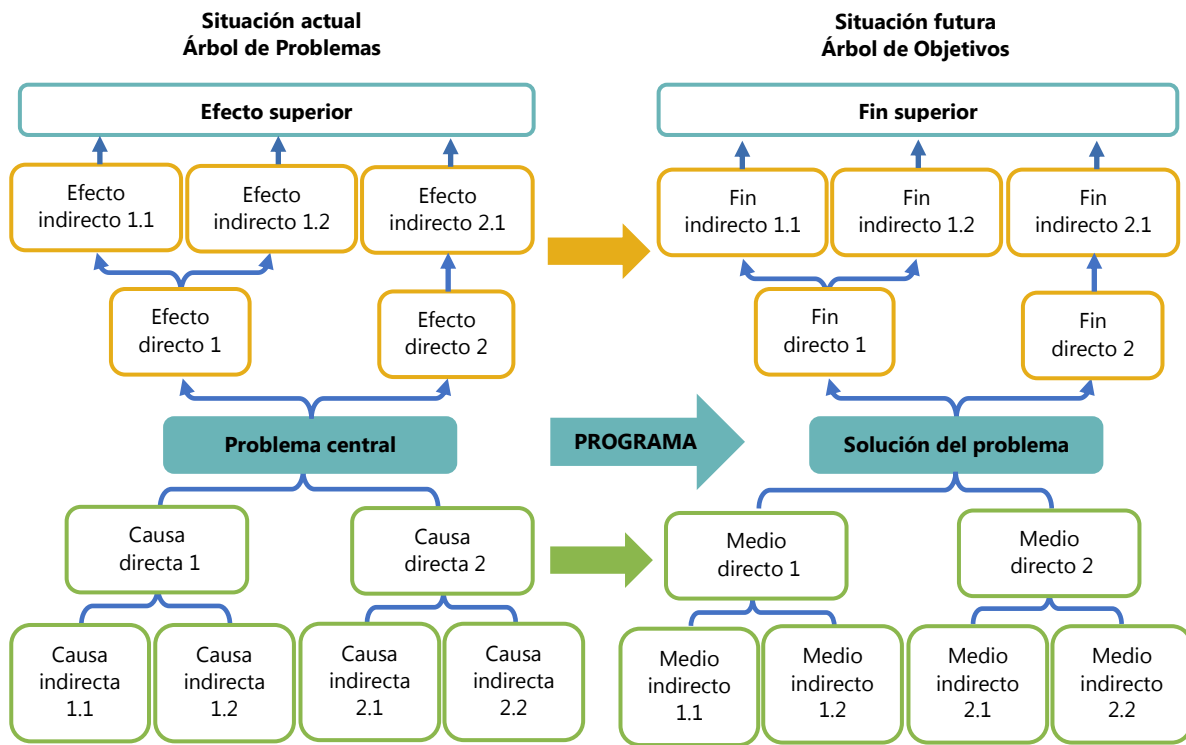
Situación actual
Árbol de Problemas

Efecto superior

Efecto indirecto 1.1

Efecto indirecto 1.2

Efecto indirecto 2.1

Efecto directo 1

Efecto directo 2

Problema central

Causa directa 1

Causa directa 2

Causa indirecta 1.1

Causa indirecta 1.2

Causa indirecta 2.1

Causa indirecta 2.2

PROGRAMA

Situación futura
Árbol de Objetivos

Fin superior

Fin indirecto 1.1

Fin indirecto 1.2

Fin indirecto 2.1

Fin directo 1

Fin directo 2

Solución del problema

Medio directo 1

Medio directo 2

Medio indirecto 1.1

Medio indirecto 1.2

Medio indirecto 2.1

Medio indirecto 2.2